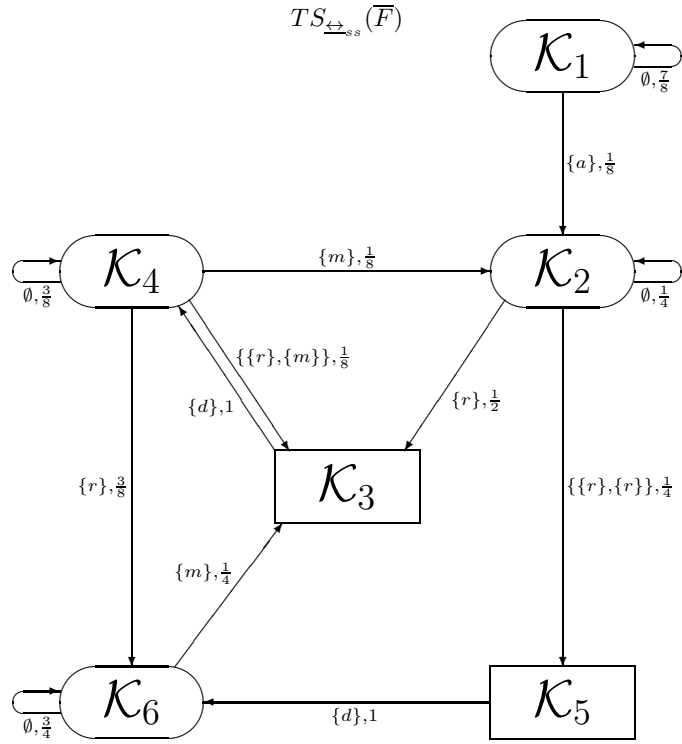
$TS_{\underline{\leftrightarrow}_{ss}}(\overline{F})$

$\mathcal{K}_1$

$\emptyset,\frac{7}{8}$

$\{a\},\frac{1}{8}$

$\mathcal{K}_4$

$\{m\},\frac{1}{8}$

$\mathcal{K}_2$

$\emptyset,\frac{3}{8}$

$\emptyset,\frac{1}{4}$

$\{\{r\},\{m\}\},\frac{1}{8}$

$\{d\},1$

$\{r\},\frac{1}{2}$

$\{r\},\frac{3}{8}$

$\mathcal{K}_3$

$\{\{r\},\{r\}\},\frac{1}{4}$

$\{m\},\frac{1}{4}$

$\mathcal{K}_6$

$\{d\},1$

$\mathcal{K}_5$

$\emptyset,\frac{3}{4}$